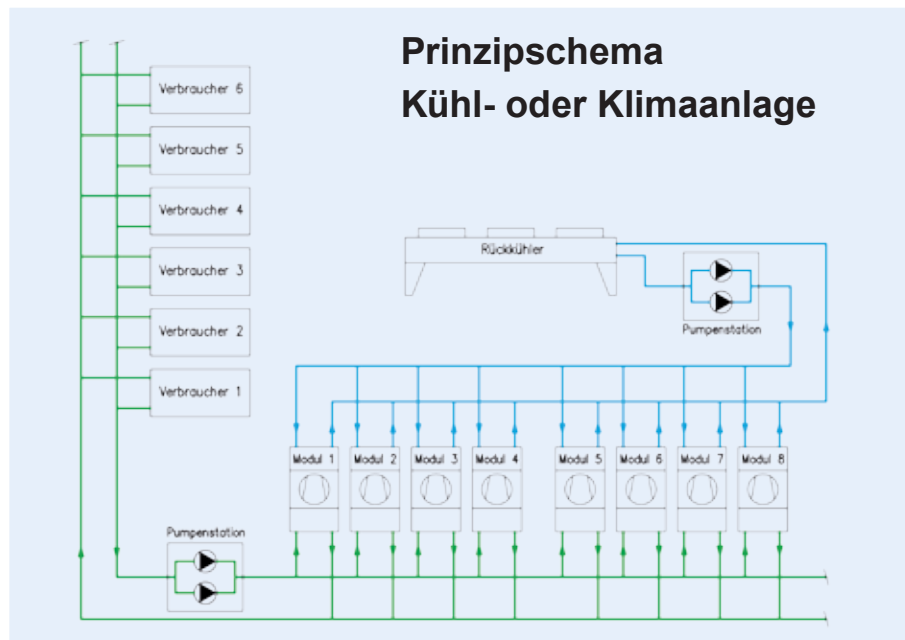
Prinzipschema
Kühl- oder Klimaanlage

Verbraucher 6
Verbraucher 5
Verbraucher 4
Verbraucher 3
Verbraucher 2
Verbraucher 1

Rückkühler

Pumpenstation

Modul 1
Modul 2
Modul 3
Modul 4
Modul 5
Modul 6
Modul 7
Modul 8

Pumpenstation